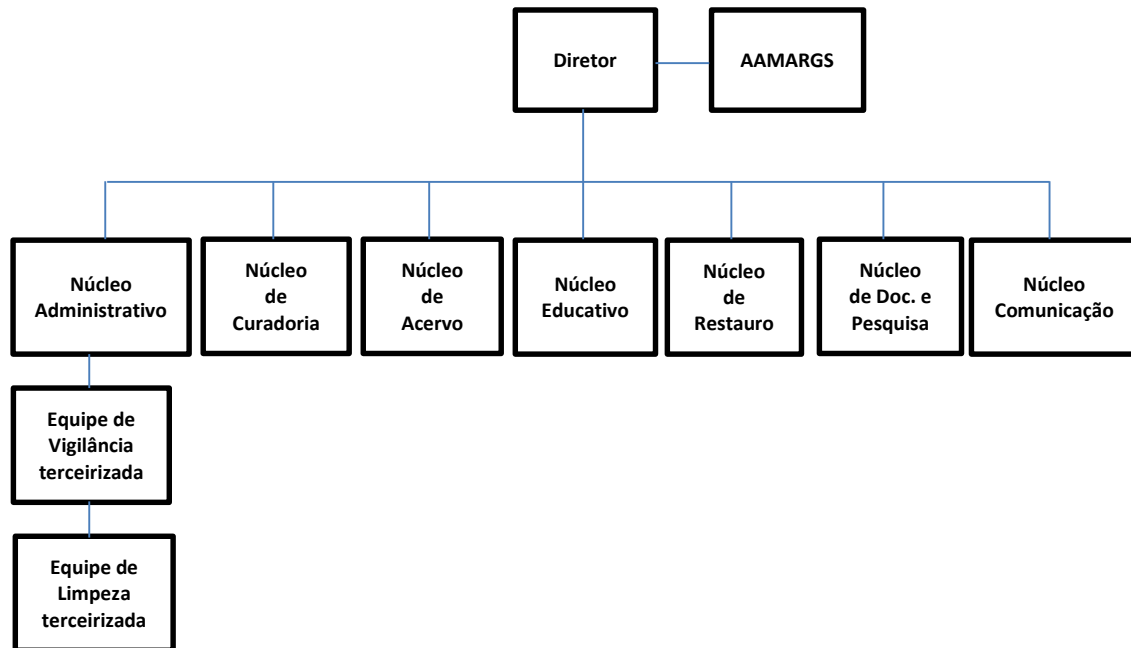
Diretor

AAMARGS

Núcleo Administrativo

Núcleo de Curadoria

Núcleo de Acervo

Núcleo Educativo

Núcleo de Restauro

Núcleo de Doc. e Pesquisa

Núcleo Comunicação

Equipe de Vigilância terceirizada

Equipe de Limpeza terceirizada